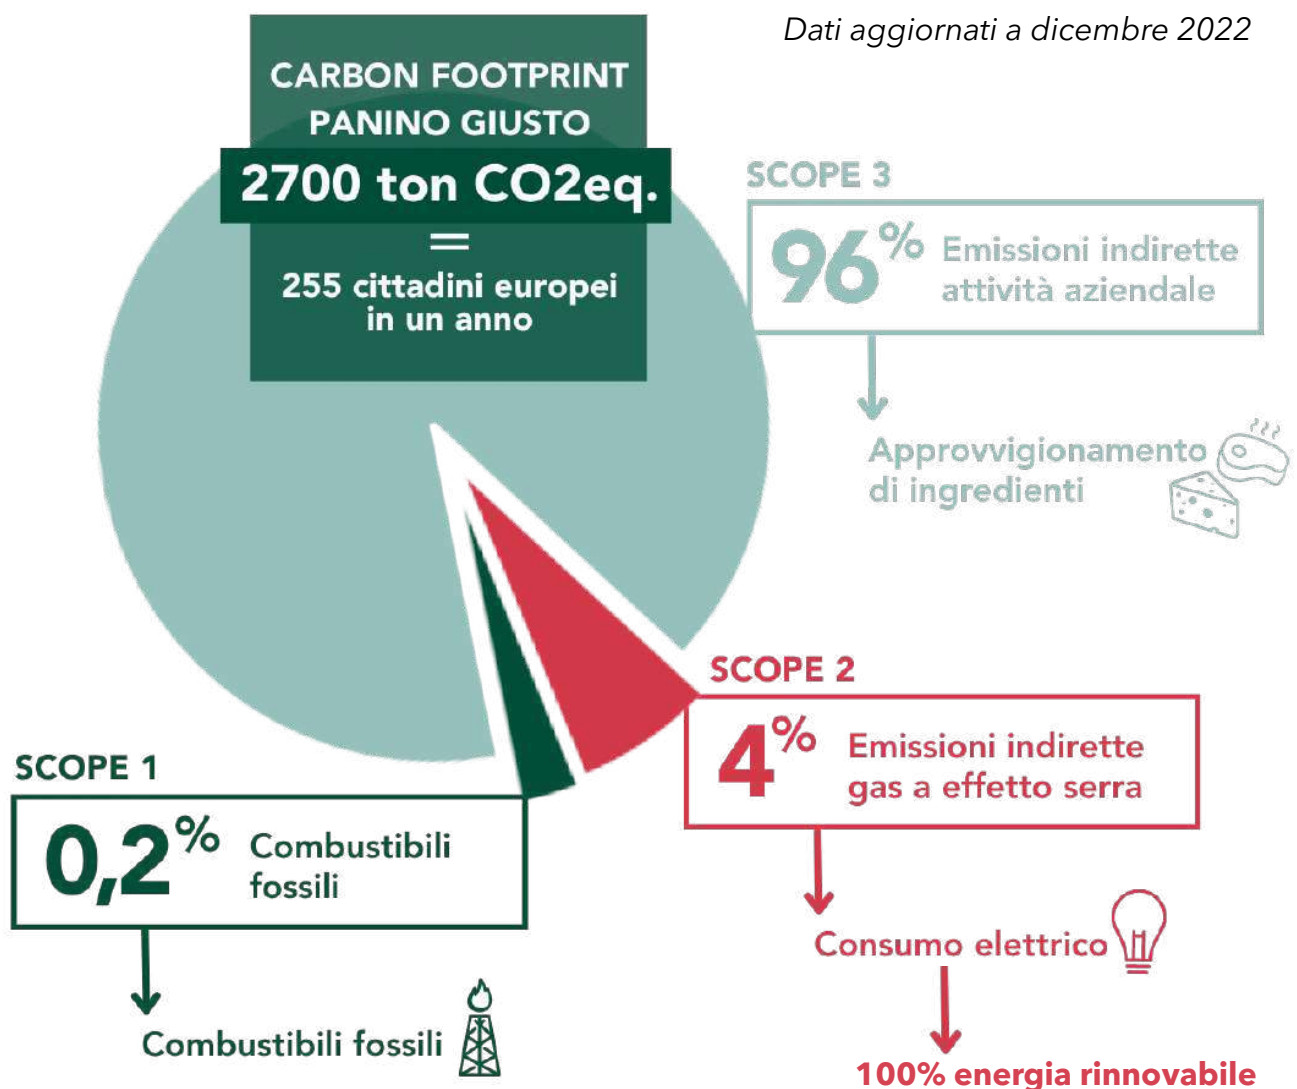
Dati aggiornati a dicembre 2022

CARBON FOOTPRINT PANINO GIUSTO

2700 ton CO2eq.

=

255 cittadini europei in un anno

SCOPE 3

96% Emissioni indirette attività aziendale

Approvvigionamento di ingredienti

SCOPE 2

4% Emissioni indirette gas a effetto serra

Consumo elettrico

100% energia rinnovabile

SCOPE 1

0,2% Combustibili fossili

Combustibili fossili